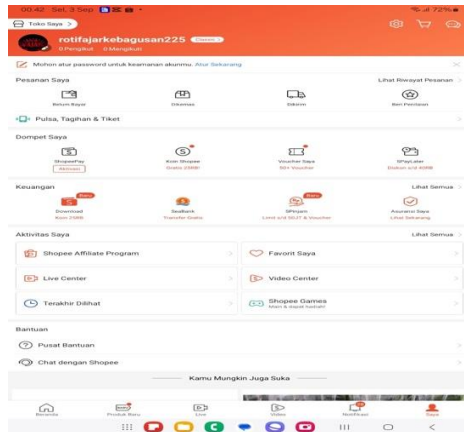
00.42 Sel, 3 Sep

72%

Toko Saya >

rotifajarkebagusan225 Classic >

0 Pengikut 0 Mengikuti

Mohon atur password untuk keamanan akunmu. Atur Sekarang

Pesanan Saya

Lihat Riwayat Pesanan >

Belum Bayar

Dikemas

Dikirim

Beri Penilaian

Pulsa, Tagihan & Tiket >

Dompet Saya

ShopeePay

Aktifkan

Koin Shopee

Gratis 25RB!

Voucher Saya

50+ Voucher

SPayLater

Diskon s/d 40RB

Keuangan

Lihat Semua >

Baru

Download

Koin 25RB

SeaBank

Transfer Gratis

Baru

SPinjam

Limit s/d 50JT & Voucher

Asuransi Saya

Lihat Sekarang

Aktivitas Saya

Lihat Semua >

Shopee Affiliate Program >

Favorit Saya >

Live Center >

Video Center >

Terakhir Dilihat >

Shopee Games

Main & dapat hadiah!

Bantuan

Pusat Bantuan >

Chat dengan Shopee >

Kamu Mungkin Juga Suka

Beranda

Produk Baru

Live

Video

Notifikasi

Saya